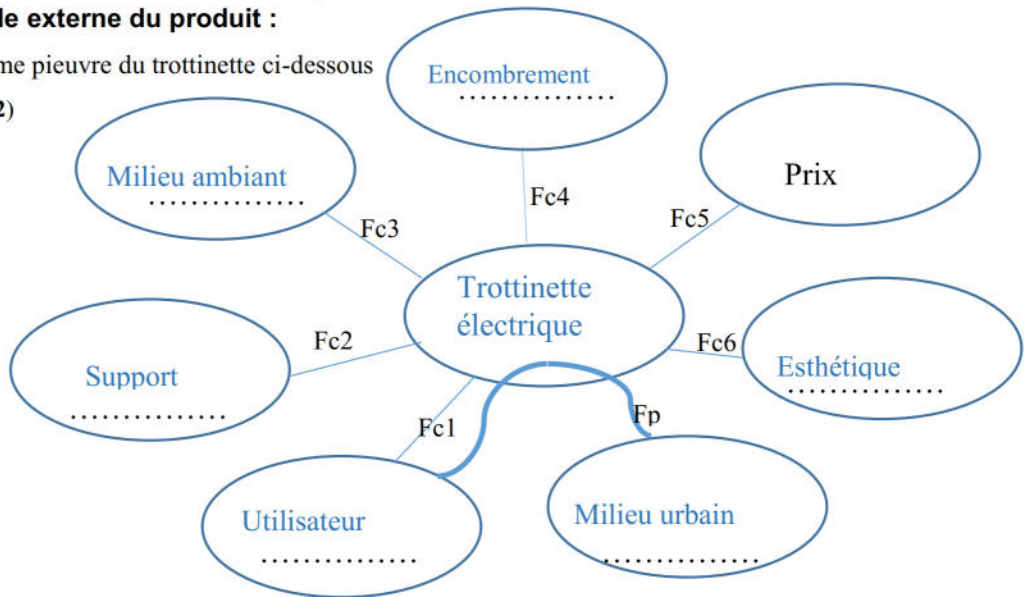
le externe du produit :

me pieuvre du trottinette ci-dessous

2)

Encombrement
…………..

Milieu ambiant
…………….

Prix

Fc4

Fc3

Fc5

Trottinette électrique

Fc2

Fc6

Support
…………….

Esthétique
…………….

Fp

Fc1

Utilisateur
…………….

Milieu urbain
…………….